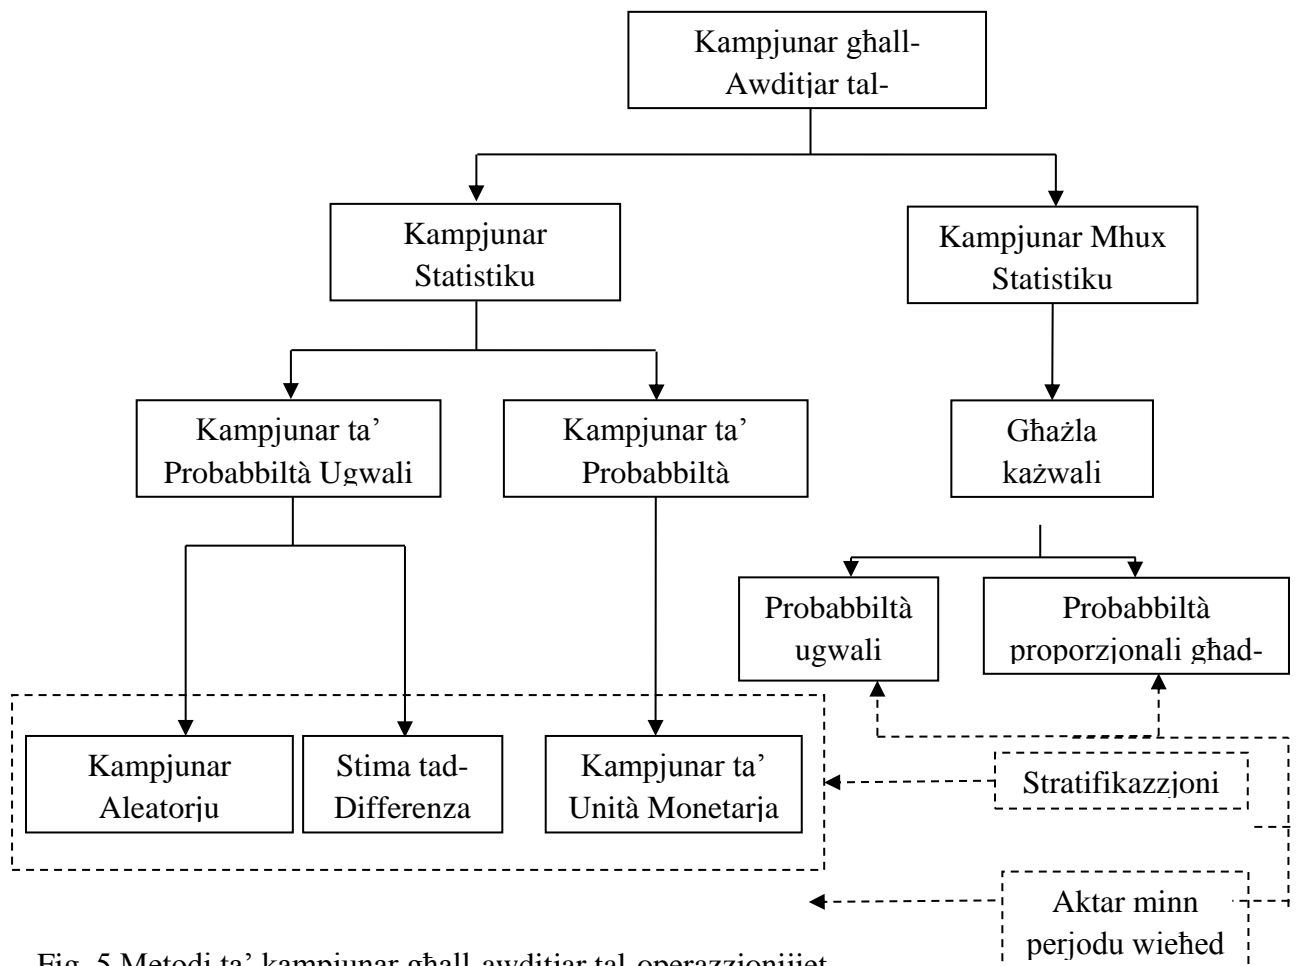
Kampjunar għall-Awditjar tal-

Kampjunar Statistiku

Kampjunar Mhux Statistiku

Kampjunar ta' Probabbiltà Ugwali

Kampjunar ta' Probabbiltà

Għażla każwali

Probabbiltà ugwali

Probabbiltà proporzjonali għad-

Kampjunar Aleatorju

Stima tad-Differenza

Kampjunar ta' Unità Monetarja

Stratifikazzjoni

Aktar minn perjodu wieħed

Fig. 5 Metodi ta' kampjunar għall-awditjar tal-operazzjonijiet